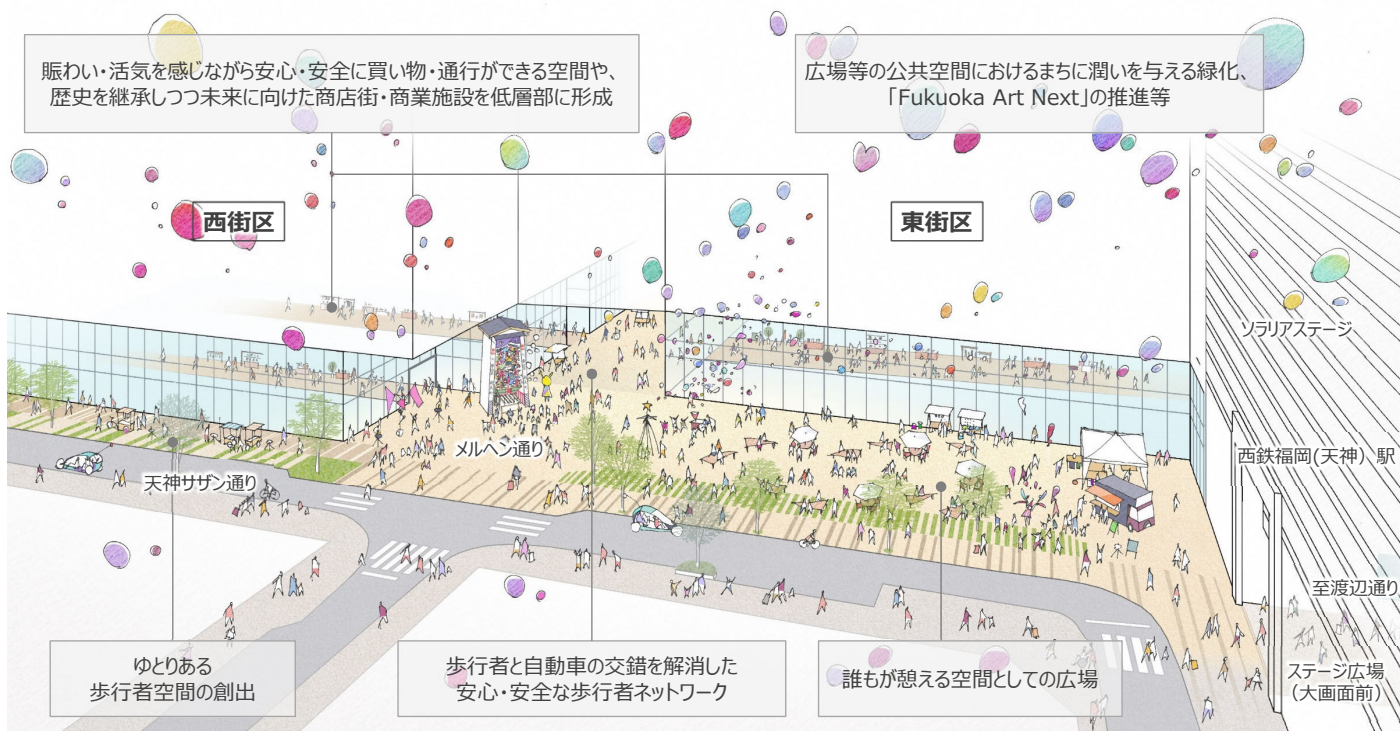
賑わい・活気を感じながら安心・安全に買い物・通行ができる空間や、歴史を継承しつつ未来に向けた商店街・商業施設を低層部に形成

広場等の公共空間におけるまちに潤いを与える緑化、「Fukuoka Art Next」の推進等

西街区

東街区

ソラリアステージ

メルヘン通り

天神サザン通り

西鉄福岡（天神）駅

至渡辺通り

ステージ広場（大画面前）

ゆとりある歩行者空間の創出

歩行者と自動車の交錯を解消した安心・安全な歩行者ネットワーク

誰もが憩える空間としての広場